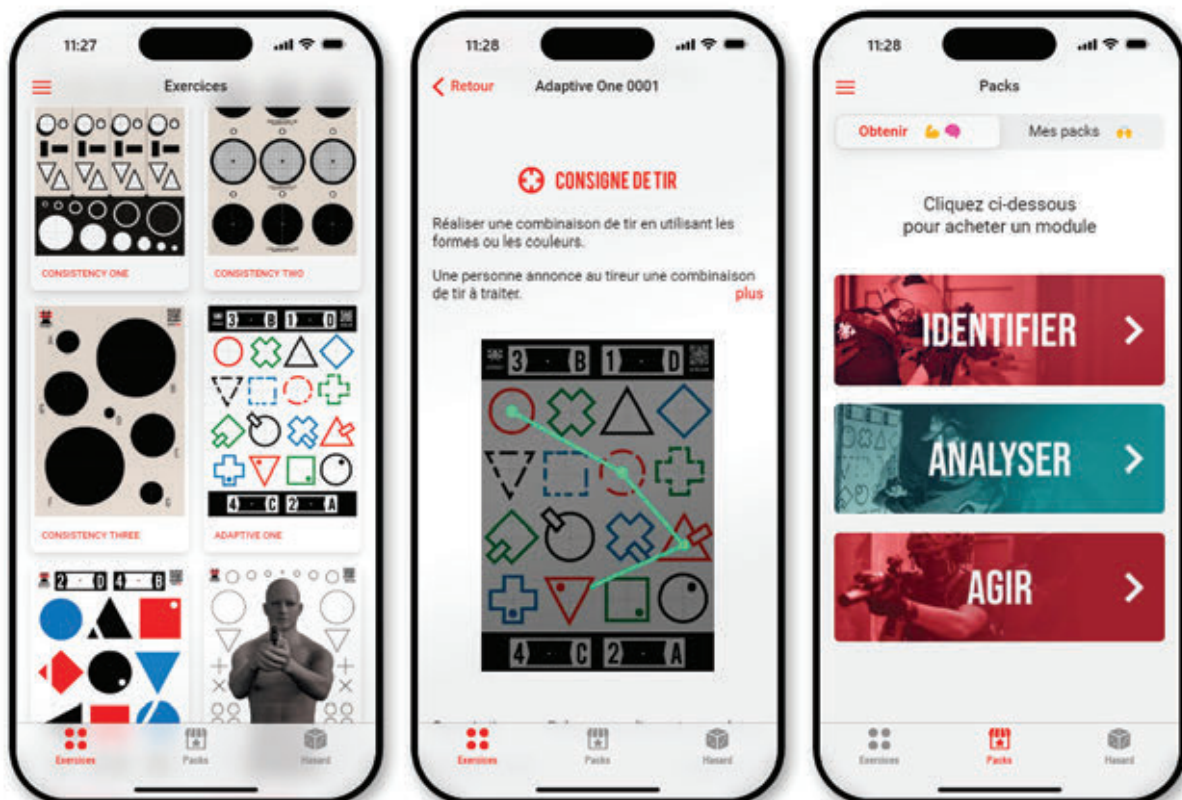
11:27

Exercices

CONSISTENCY ONE

CONSISTENCY TWO

CONSISTENCY THREE

ADAPTIVE ONE

3 B 1 D

4 C 2 A

2 D 4 B

Exercices Packs Hasard

11:28

Retour Adaptive One 0001

CONSIGNE DE TIR

Réaliser une combinaison de tir en utilisant les formes ou les couleurs.

Une personne annonce au tireur une combinaison de tir à traiter. plus

3 B 1 D

4 C 2 A

Exercices Packs Hasard

11:28

Packs

Obtenir 💪🧠 Mes packs 🙌

Cliquez ci-dessous pour acheter un module

IDENTIFIER >

ANALYSER >

AGIR >

Exercices Packs Hasard